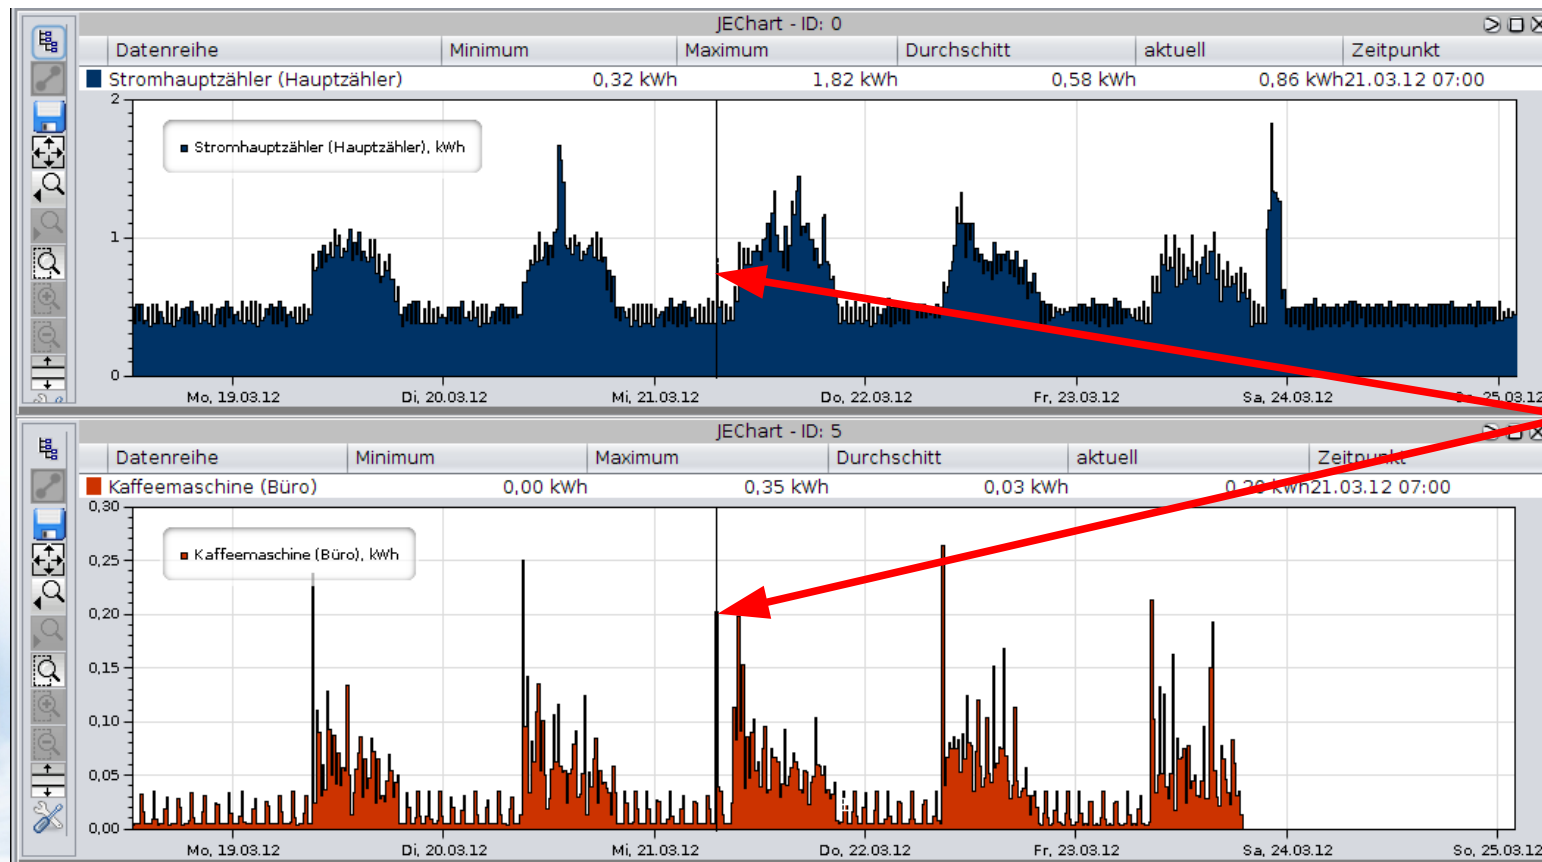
JEChart - ID: 0

| Datenreihe | Minimum | Maximum | Durchschnitt | aktuell | Zeitpunkt |
|---|---|---|---|---|---|
| Stromhauptzähler (Hauptzähler) | 0,32 kWh | 1,82 kWh | 0,58 kWh | 0,86 kWh | 21.03.12 07:00 |

Stromhauptzähler (Hauptzähler), kWh

2
1
0

Mo, 19.03.12
Di, 20.03.12
Mi, 21.03.12
Do, 22.03.12
Fr, 23.03.12
Sa, 24.03.12
So, 25.03.12

JEChart - ID: 5

| Datenreihe | Minimum | Maximum | Durchschnitt | aktuell | Zeitpunkt |
|---|---|---|---|---|---|
| Kaffeemaschine (Büro) | 0,00 kWh | 0,35 kWh | 0,03 kWh | 0,20 kWh | 21.03.12 07:00 |

Kaffeemaschine (Büro), kWh

0,30
0,25
0,20
0,15
0,10
0,05
0,00

Mo, 19.03.12
Di, 20.03.12
Mi, 21.03.12
Do, 22.03.12
Fr, 23.03.12
Sa, 24.03.12
So, 25.03.12